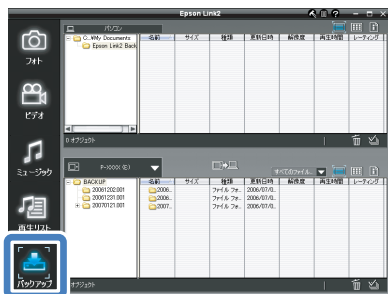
Epson Link2

パソコン

C:¥My Documents

Epson Link2 Back

| 名前 | サイズ | 種類 | 更新日時 | 解像度 | 再生時間 | レーティング |
|---|---|---|---|---|---|---|

0 オブジェクト

フォト

ビデオ

ミュージック

再生リスト

バックアップ

P-XXXX (E:)

すべてのファイル

BACKUP

20061202.001

20061231.001

20070121.001

| 名前 | サイズ | 種類 | 更新日時 | 解像度 | 再生時間 | レーティング |
|---|---|---|---|---|---|---|
| 2006... | | ファイル フォ... | 2006/07/0... | | | |
| 2006... | | ファイル フォ... | 2006/07/0... | | | |
| 2007... | | ファイル フォ... | 2006/07/0... | | | |

オブジェクト